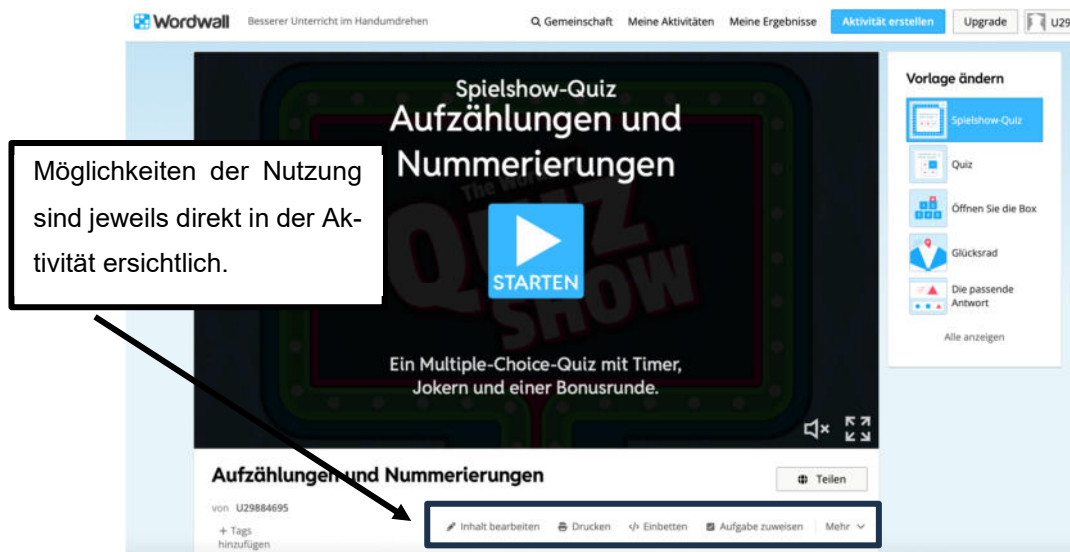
Wordwall Besserer Unterricht im Handumdrehen

Gemeinschaft Meine Aktivitäten Meine Ergebnisse Aktivität erstellen Upgrade U29

Spielshow-Quiz
Aufzählungen und Nummerierungen

STARTEN

Ein Multiple-Choice-Quiz mit Timer, Jokern und einer Bonusrunde.

Möglichkeiten der Nutzung sind jeweils direkt in der Aktivität ersichtlich.

Vorlage ändern
Spielshow-Quiz
Quiz
Öffnen Sie die Box
Glücksrad
Die passende Antwort
Alle anzeigen

Aufzählungen und Nummerierungen

Teilen

von U29884695

+ Tags hinzufügen

Inhalt bearbeiten Drucken Einbetten Aufgabe zuweisen Mehr